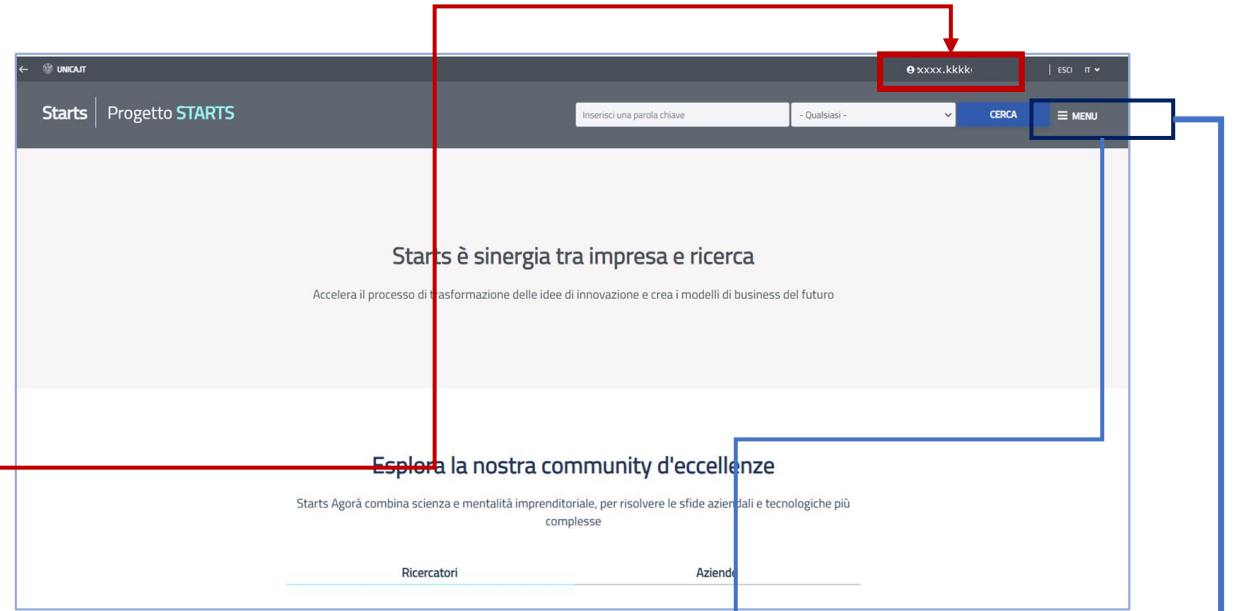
UNICA.IT

xxxx.kkkk

ESCI IT

Starts | Progetto STARTS

Inserisci una parola chiave

- Qualsiasi -

CERCA

MENU

Starts è sinergia tra impresa e ricerca

Accelera il processo di trasformazione delle idee di innovazione e crea i modelli di business del futuro

Esplora la nostra community d'eccellenze

Starts Agorà combina scienza e mentalità imprenditoriale, per risolvere le sfide aziendali e tecnologiche più complesse

Ricercatori

Aziende